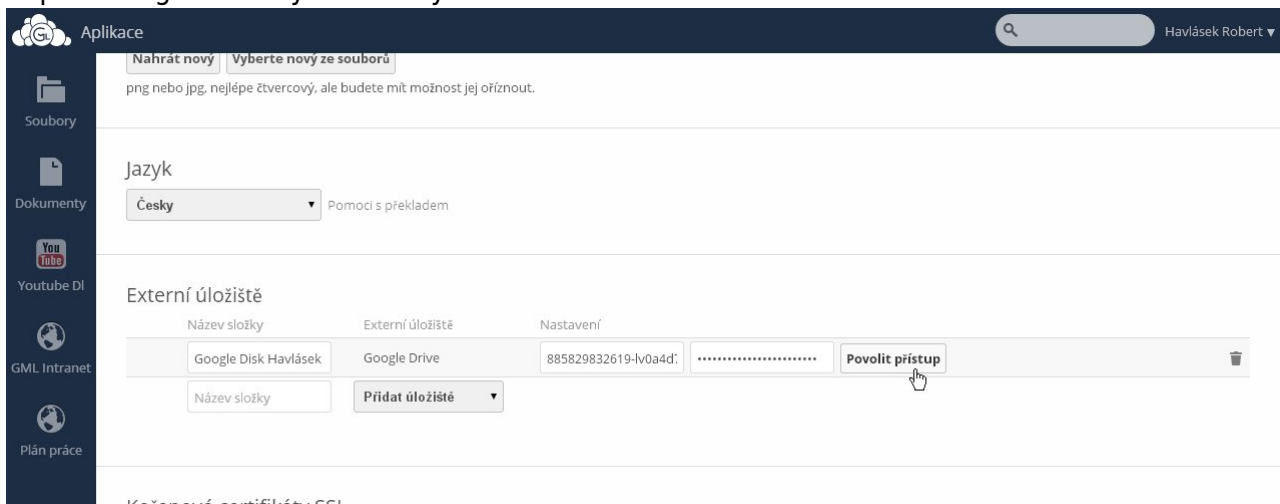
Aplikace

Havlásek Robert ▾

Soubory

Dokumenty

You Tube

Youtube Dl

GML Intranet

Plán práce

Nahrát nový Vyberte nový ze souborů

png nebo jpg, nejlépe čtvercový, ale budete mít možnost jej oříznout.

Jazyk

Česky ▾ Pomoci s překladem

Externí úložiště

| Název složky | Externí úložiště | Nastavení | | | |
|---|---|---|---|---|---|
| Google Disk Havlásek | Google Drive | 885829832619-lv0a4d | •••••••••••••••••••••• | Povolit přístup | |
| Název složky | Přidat úložiště ▾ | | | | |

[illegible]